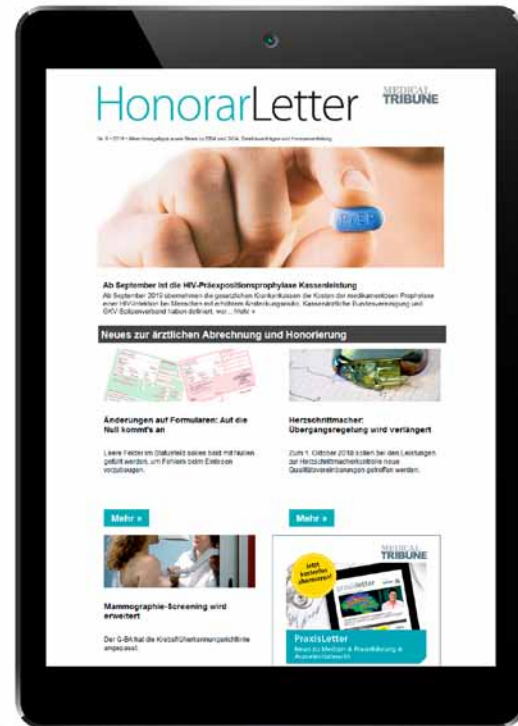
HonorarLetter

MEDICAL TRIBUNE

Nr. 8 • 2019 • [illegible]

PrEP

Ab September ist die HIV-Präexpositionsprophylaxe Kassenleistung

Ab September 2019 übernehmen die gesetzlichen Krankenkassen die Kosten der medikamentösen Prophylaxe einer HIV-Infektion bei Menschen mit erhöhtem Ansteckungsrisiko. Kassenärztliche Bundesvereinigung und GKV-Spitzenverband haben definiert, wer ... Mehr »

Neues zur ärztlichen Abrechnung und Honorierung

Änderungen auf Formularen: Auf die Null kommt's an

Leere Felder im Statusfeld sollen bald mit Nullen gefüllt werden, um Fehlern beim Einlesen vorzubeugen.

Mehr »

Herzschrittmacher: Übergangsregelung wird verlängert

Zum 1. Oktober 2019 sollen bei den Leistungen zur Herzschrittmacherkontrolle neue Qualitätsvereinbarungen getroffen werden.

Mehr »

Mammographie-Screening wird erweitert

Der G-BA hat die Krebsfrüherkennungsrichtlinie angepasst.

MEDICAL TRIBUNE

Jetzt kostenlos abonnieren!

PraxisLetter

PraxisLetter

Neues zu Medizin & Praxisführung & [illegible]